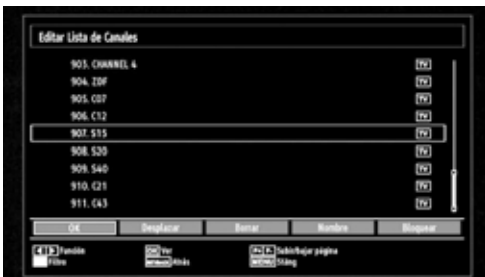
Editar Lista de Canales

903. CHANNEL 4 TV
904. ZDF TV
905. C07 TV
906. C12 TV
907. S15 TV
908. S20 TV
909. S40 TV
910. C21 TV
911. C43 TV

OK Desplazar Borrar Nombre Bloquear

Función OK Ver Subir/bajar página
Filtro Atrás MENU Stäng